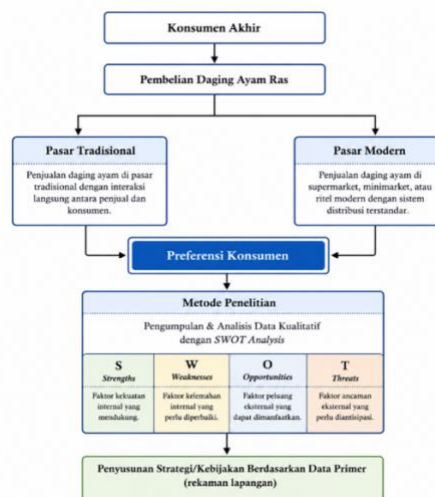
Konsumen Akhir

Pembelian Daging Ayam Ras

Pasar Tradisional

Penjualan daging ayam di pasar tradisional dengan interaksi langsung antara penjual dan konsumen.

Pasar Modern

Penjualan daging ayam di supermarket, minimarket, atau ritel modern dengan sistem distribusi terstandar.

Preferensi Konsumen

Metode Penelitian

Pengumpulan & Analisis Data Kualitatif dengan *SWOT Analysis*

| S *Strengths* | W *Weaknesses* | O *Opportunities* | T *Threats* |
|---|---|---|---|
| Faktor kekuatan internal yang mendukung. | Faktor kelemahan internal yang perlu diperbaiki. | Faktor peluang eksternal yang dapat dimanfaatkan. | Faktor ancaman eksternal yang perlu diantisipasi. |

Penyusunan Strategi/Kebijakan Berdasarkan Data Primer (rekaman lapangan)